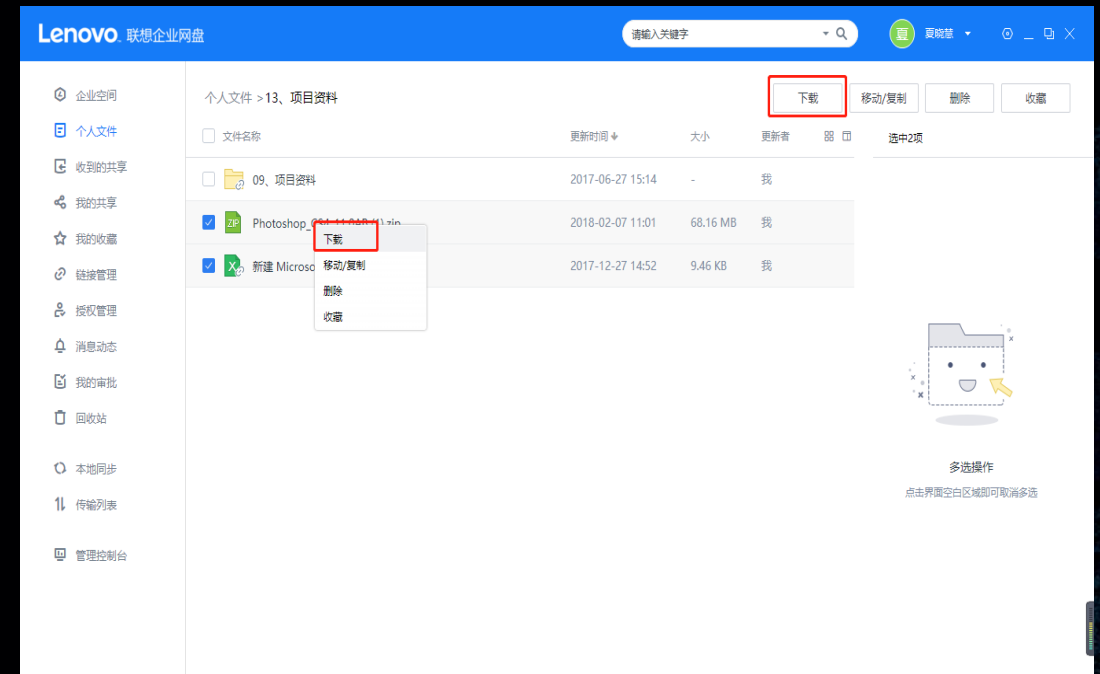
Lenovo 联想企业网盘

请输入关键字

夏 夏晓慧

企业空间
个人文件
收到的共享
我的共享
我的收藏
链接管理
授权管理
消息动态
我的审批
回收站
本地同步
传输列表
管理控制台

个人文件 >13、项目资料

下载 移动/复制 删除 收藏

| 文件名称 | 更新时间 | 大小 | 更新者 |
|---|---|---|---|
| 09、项目资料 | 2017-06-27 15:14 | - | 我 |
| Photoshop_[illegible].zip | 2018-02-07 11:01 | 68.16 MB | 我 |
| 新建 Microso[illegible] | 2017-12-27 14:52 | 9.46 KB | 我 |

下载
移动/复制
删除
收藏

选中2项

多选操作
点击界面空白区域即可取消多选